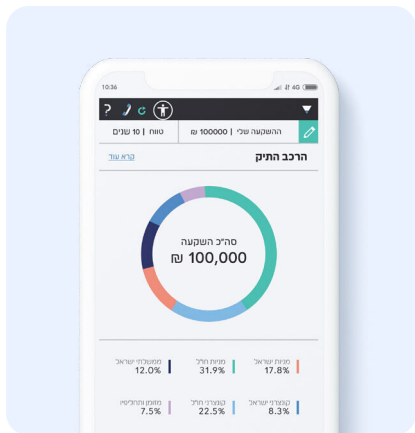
10:36

4G

?

טווח | 10 שנים

ההשקעה שלי | 100000 ₪

הרכב התיק

קרא עוד

סה"כ השקעה
100,000 ₪

ממשלתי ישראל
12.0%

מניות חו"ל
31.9%

מניות ישראל
17.8%

מזומן ופיקדונות
7.5%

קונצרני חו"ל
22.5%

קונצרני ישראל
8.3%